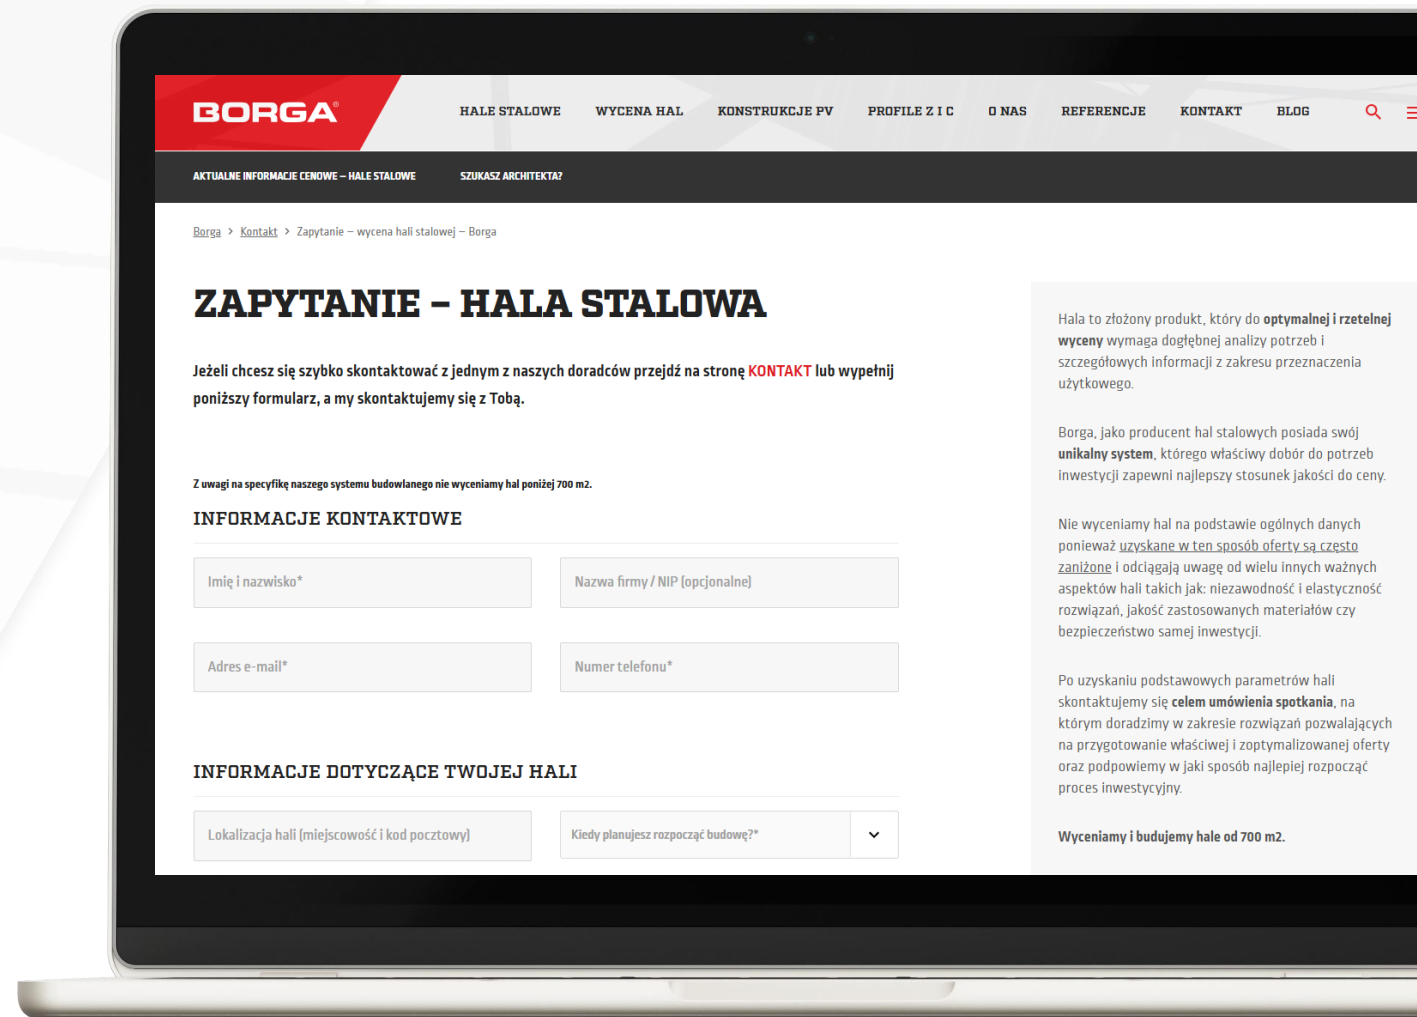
BORGA®

HALE STALOWE WYCENA HAL KONSTRUKCJE PV PROFILE Z I C O NAS REFERENCJE KONTAKT BLOG

AKTUALNE INFORMACJE CENOWE – HALE STALOWE SZUKASZ ARCHITEKTA?

Borga > Kontakt > Zapytanie – wycena hali stalowej – Borga

ZAPYTANIE – HALA STALOWA

Jeżeli chcesz się szybko skontaktować z jednym z naszych doradców przejdź na stronę KONTAKT lub wypełnij poniższy formularz, a my skontaktujemy się z Tobą.

Z uwagi na specyfikę naszego systemu budowlanego nie wyceniamy hal poniżej 700 m2.

INFORMACJE KONTAKTOWE

Imię i nazwisko*

Nazwa firmy / NIP (opcjonalne)

Adres e-mail*

Numer telefonu*

INFORMACJE DOTYCZĄCE TWOJEJ HALI

Lokalizacja hali (miejscowość i kod pocztowy)

Kiedy planujesz rozpocząć budowę?*

Hala to złożony produkt, który do optymalnej i rzetelnej wyceny wymaga dogłębnej analizy potrzeb i szczegółowych informacji z zakresu przeznaczenia użytkowego.

Borga, jako producent hal stalowych posiada swój unikalny system, którego właściwy dobór do potrzeb inwestycji zapewni najlepszy stosunek jakości do ceny.

Nie wyceniamy hal na podstawie ogólnych danych ponieważ uzyskane w ten sposób oferty są często zaniżone i odciągają uwagę od wielu innych ważnych aspektów hali takich jak: niezawodność i elastyczność rozwiązań, jakość zastosowanych materiałów czy bezpieczeństwo samej inwestycji.

Po uzyskaniu podstawowych parametrów hali skontaktujemy się celem umówienia spotkania, na którym doradzimy w zakresie rozwiązań pozwalających na przygotowanie właściwej i zoptymalizowanej oferty oraz podpowiemy w jaki sposób najlepiej rozpocząć proces inwestycyjny.

Wyceniamy i budujemy hale od 700 m2.